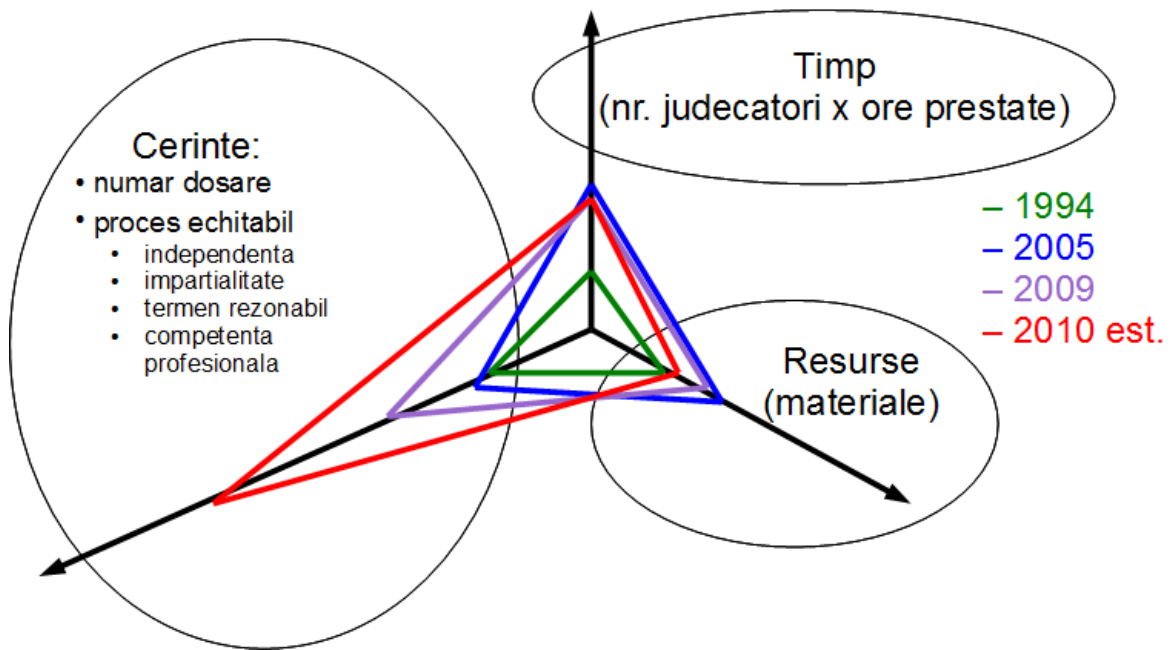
Timp
(nr. judecatori x ore prestate)

Cerinte:
• numar dosare
• proces echitabil
• independenta
• impartialitate
• termen rezonabil
• competenta profesionala

– 1994
– 2005
– 2009
– 2010 est.

Resurse
(materiale)